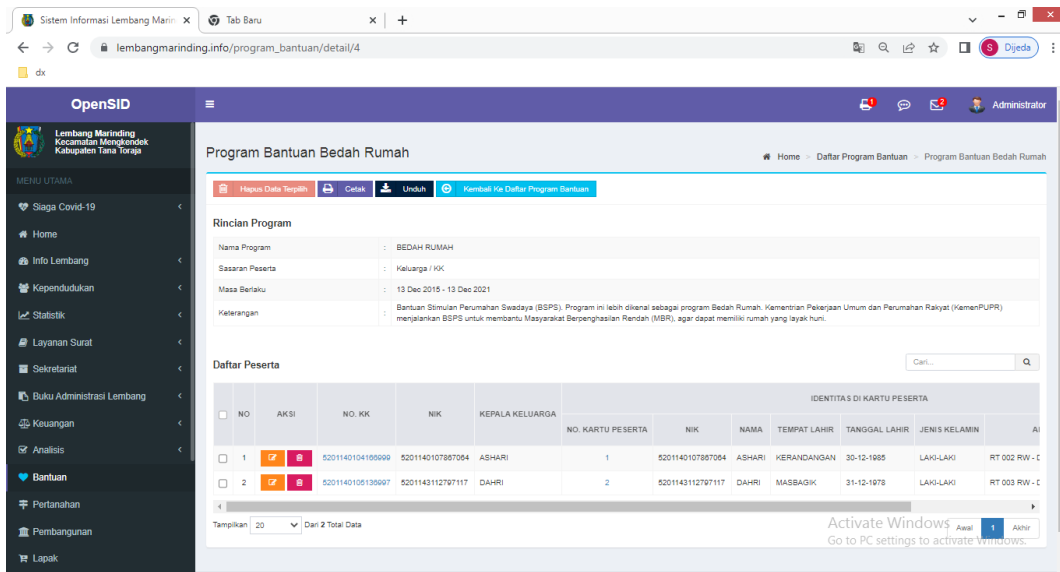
Sistem Informasi Lembang Marin ×
Tab Baru ×
+
lembangmarinding.info/program_bantuan/detail/4
Dijeda
dx

OpenSID
Administrator

Lembang Marinding
Kecamatan Mengkendek
Kabupaten Tana Toraja

MENU UTAMA
Siaga Covid-19
Home
Info Lembang
Kependudukan
Statistik
Layanan Surat
Sekretariat
Buku Administrasi Lembang
Keuangan
Analisis
Bantuan
Pertanahan
Pembangunan
Lapak

Program Bantuan Bedah Rumah
Home > Daftar Program Bantuan > Program Bantuan Bedah Rumah

Hapus Data Terpilih
Cetak
Unduh
Kembali Ke Daftar Program Bantuan

Rincian Program

| Nama Program | : | BEDAH RUMAH |
|---|---|---|
| Sasaran Peserta | : | Keluarga / KK |
| Masa Berlaku | : | 13 Dec 2015 - 13 Dec 2021 |
| Keterangan | : | Bantuan Stimulan Perumahan Swadaya (BSPS). Program ini lebih dikenal sebagai program Bedah Rumah. Kementrian Pekerjaan Umum dan Perumahan Rakyat (KemenPUPR) menjalankan BSPS untuk membantu Masyarakat Berpenghasilan Rendah (MBR), agar dapat memiliki rumah yang layak huni. |

Daftar Peserta
Cari...

| | NO | AKSI | NO. KK | NIK | KEPALA KELUARGA | IDENTITAS DI KARTU PESERTA | | | | | | |
|---|---|---|---|---|---|---|---|---|---|---|---|---|
| | | | | | | NO. KARTU PESERTA | NIK | NAMA | TEMPAT LAHIR | TANGGAL LAHIR | JENIS KELAMIN | Al |
| | 1 | | 5201140104166999 | 5201140107867064 | ASHARI | 1 | 5201140107867064 | ASHARI | KERANDANGAN | 30-12-1985 | LAKI-LAKI | RT 002 RW - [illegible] |
| | 2 | | 5201140105136997 | 5201143112797117 | DAHRI | 2 | 5201143112797117 | DAHRI | MASBAGIK | 31-12-1978 | LAKI-LAKI | RT 003 RW - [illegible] |

Tampilkan 20 Dari 2 Total Data
Activate Windows
Go to PC settings to activate Windows.
Awal 1 Akhir